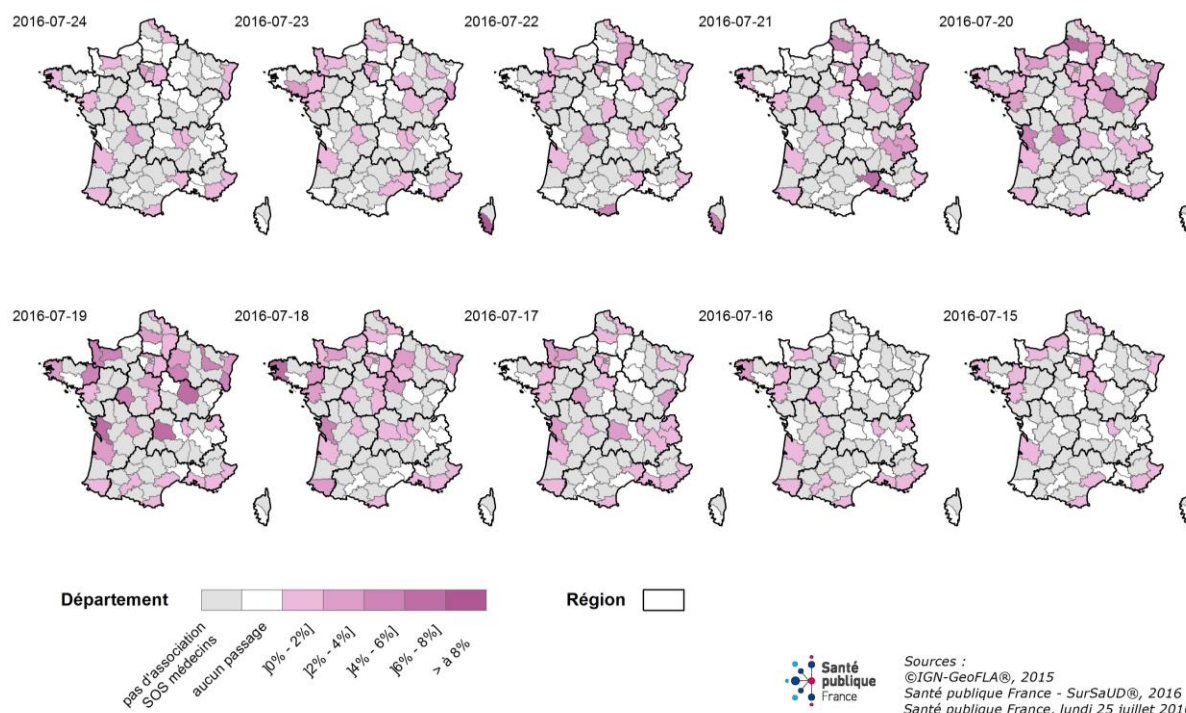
2016-07-24 2016-07-23 2016-07-22 2016-07-21 2016-07-20

2016-07-19 2016-07-18 2016-07-17 2016-07-16 2016-07-15

Département

pas d'association SOS médecins

aucun passage

]0% - 2%]

]2% - 4%]

]4% - 6%]

]6% - 8%]

> à 8%

Région

Santé publique France

Sources :
©IGN-GeoFLA®, 2015
Santé publique France - SurSaUD®, 2016
Santé publique France, lundi 25 juillet 201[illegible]